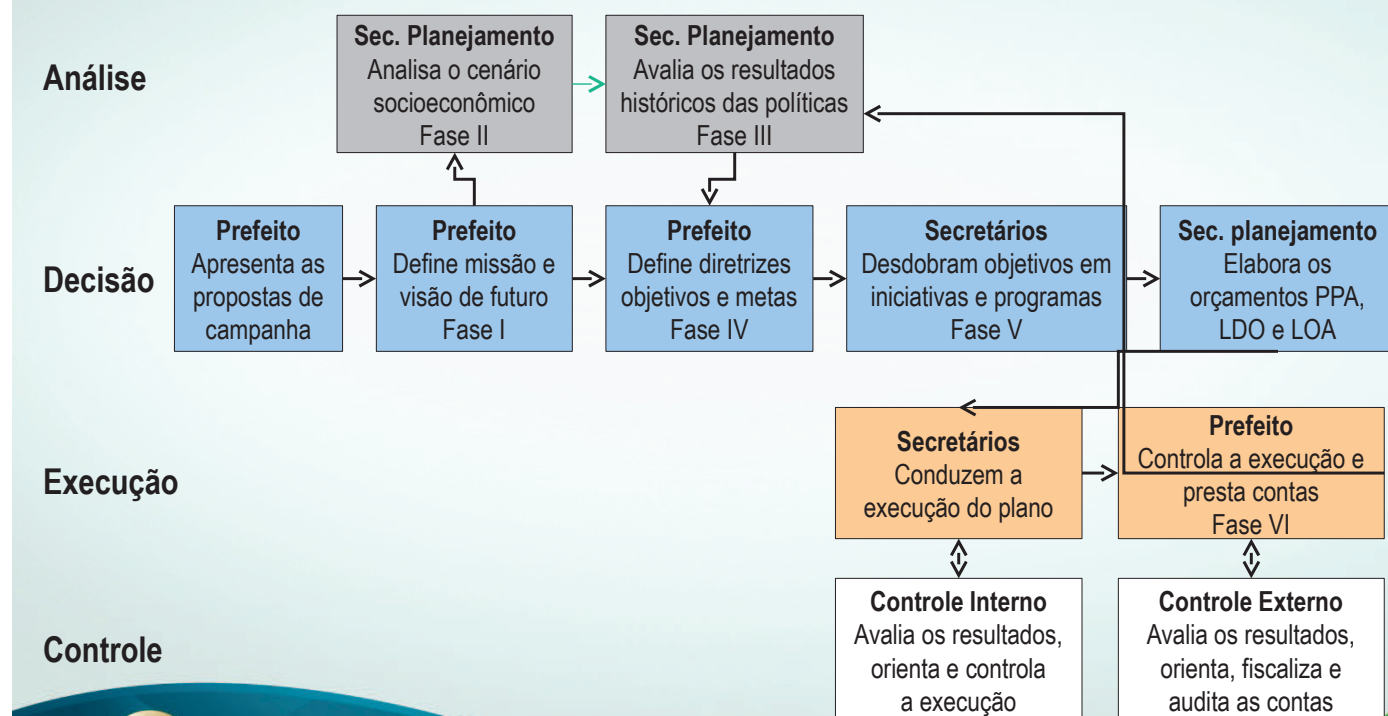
Análise

Sec. Planejamento
Analisa o cenário socioeconômico
Fase II

Sec. Planejamento
Avalia os resultados históricos das políticas
Fase III

Decisão

Prefeito
Apresenta as propostas de campanha

Prefeito
Define missão e visão de futuro
Fase I

Prefeito
Define diretrizes objetivos e metas
Fase IV

Secretários
Desdobram objetivos em iniciativas e programas
Fase V

Sec. planejamento
Elabora os orçamentos PPA, LDO e LOA

Execução

Secretários
Conduzem a execução do plano

Prefeito
Controla a execução e presta contas
Fase VI

Controle

Controle Interno
Avalia os resultados, orienta e controla a execução

Controle Externo
Avalia os resultados, orienta, fiscaliza e audita as contas